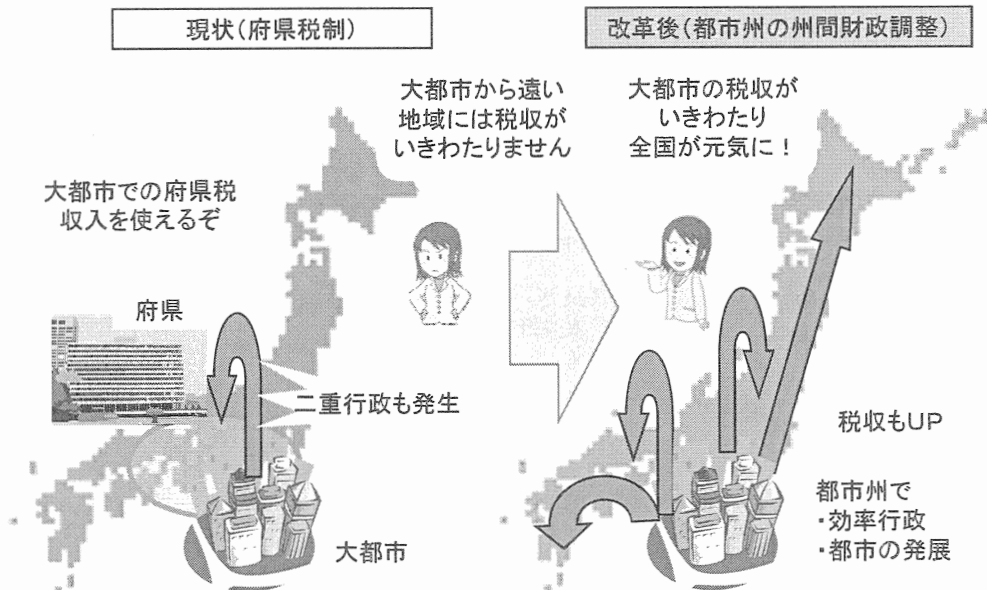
現状（府県税制）

改革後（都市州の州間財政調整）

大都市から遠い地域には税収がいきわたりません

大都市の税収がいきわたり全国が元気に！

大都市での府県税収入を使えるぞ

府県

二重行政も発生

大都市

税収もUP

都市州で
・効率行政
・都市の発展